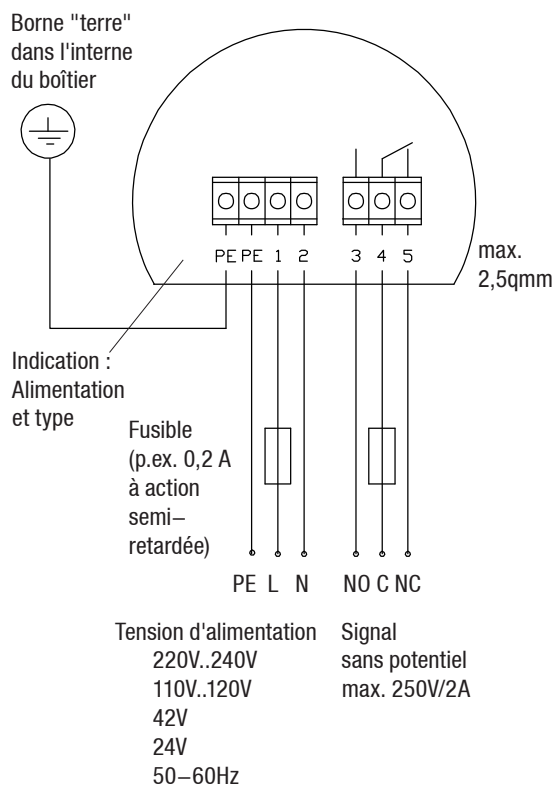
Borne "terre" dans l'interne du boîtier

PE PE 1 2

3 4 5

max. 2,5qmm

Indication : Alimentation et type

Fusible (p.ex. 0,2 A à action semi–retardée)

PE L N

NO C NC

Tension d'alimentation
220V..240V
110V..120V
42V
24V
50–60Hz

Signal
sans potentiel
max. 250V/2A